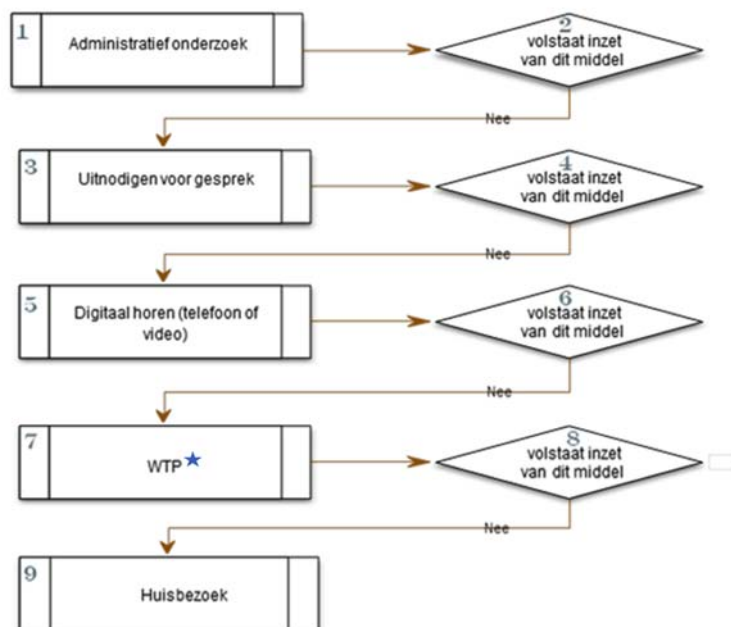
1
Administratief onderzoek

2
volstaat inzet van dit middel

Nee

3
Uitnodigen voor gesprek

4
volstaat inzet van dit middel

Nee

5
Digitaal horen (telefoon of video)

6
volstaat inzet van dit middel

Nee

7
WTP ★

8
volstaat inzet van dit middel

Nee

9
Huisbezoek